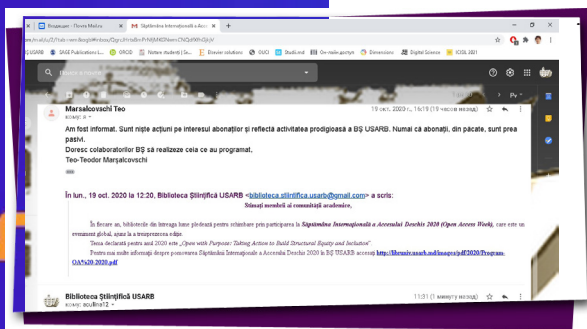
Входящие - Поиск Mail.ru
Săptămâna Internațională a Acc
+
om/mail/u/0/?tab=rm&ogbl#inbox/QgrcJHrbBrrPrNjMKDNsmCNQrWKrQjVl
USARB
SAGE Publications L...
ORCID
Nature: students | S...
Elsevier solutions
GUCI
Studii.md
On-line doctypl
Dimensions
Digital Science
ICOL 2021
Поиск в почте
Marşalcovschi Teo
кому: я
19 окт. 2020 г., 16:19 (19 часов назад)
Am fost informat. Sunt niște acțiuni pe interesul abonaților și reflectă activitatea prodigioasă a BȘ USARB. Numai că abonații, din păcate, sunt prea pasivi.
Doresc colaboratorilor BȘ să realizeze ceia ce au programat.
Teo-Teodor Marșalcovschi
...
În lun., 19 oct. 2020 la 12:20, Biblioteca Științifică USARB <biblioteca.stiintifica.usarb@gmail.com> a scris:
Stimați membri ai comunității academice,
În fiecare an, bibliotecile din întreaga lume pledează pentru schimbare prin participarea la Săptămâna Internațională a Accesului Deschis 2020 (Open Access Week), care este un eveniment global, ajuns la a treisprezecea ediție.
Tema declarată pentru anul 2020 este „Open with Purpose: Taking Action to Build Structural Equity and Inclusion".
Pentru mai multe informații despre promovarea Săptămânii Internaționale a Accesului Deschis 2020 în BȘ USARB accesați: http://libruniv.usarb.md/images/pdf2020/Program-OA%20 2020.pdf
Biblioteca Științifică USARB
кому: aculina12
11:31 (1 минуту назад)